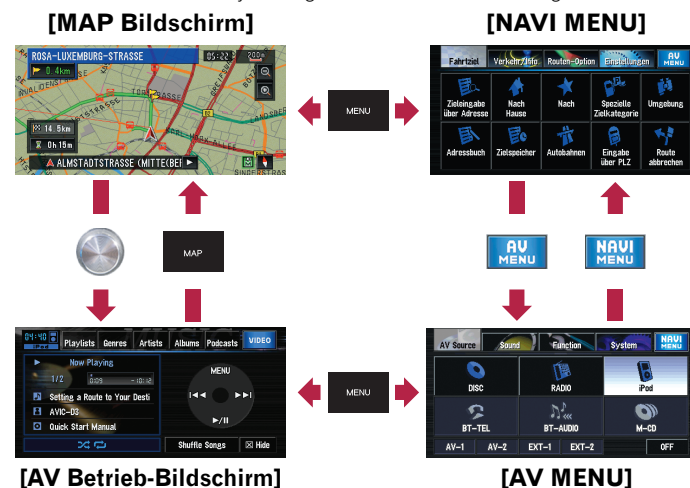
[MAP Bildschirm]

ROSA-LUXEMBURG-STRASSE
05:22
200m
0.4km
14.5km
0h 15m
ALMSTADTSTRASSE (MITTE(BEI
SINGERSTRASS

MENU

[NAVI MENU]

Fahrtziel
Verkehr/Info
Routen-Option
Einstellungen
AV MENU
Zieleingabe über Adresse
Nach Hause
Nach
Spezielle Zielkategorie
Umgebung
Adressbuch
Zielspeicher
Autobahnen
Eingabe über PLZ
Route abbrechen

MAP

AV MENU

NAVI MENU

04:40
Playlists
Genres
Artists
Albums
Podcasts
VIDEO
Now Playing
1/2
0:09
-10:12
Setting a Route to Your Desti
AVIC-D3
Quick Start Manual
MENU
Shuffle Songs
Hide

MENU

AV Source
Sound
Function
System
NAVI MENU
DISC
RADIO
iPod
BT-TEL
BT-AUDIO
M-CD
AV-1
AV-2
EXT-1
EXT-2
OFF

[AV Betrieb-Bildschirm]

[AV MENU]